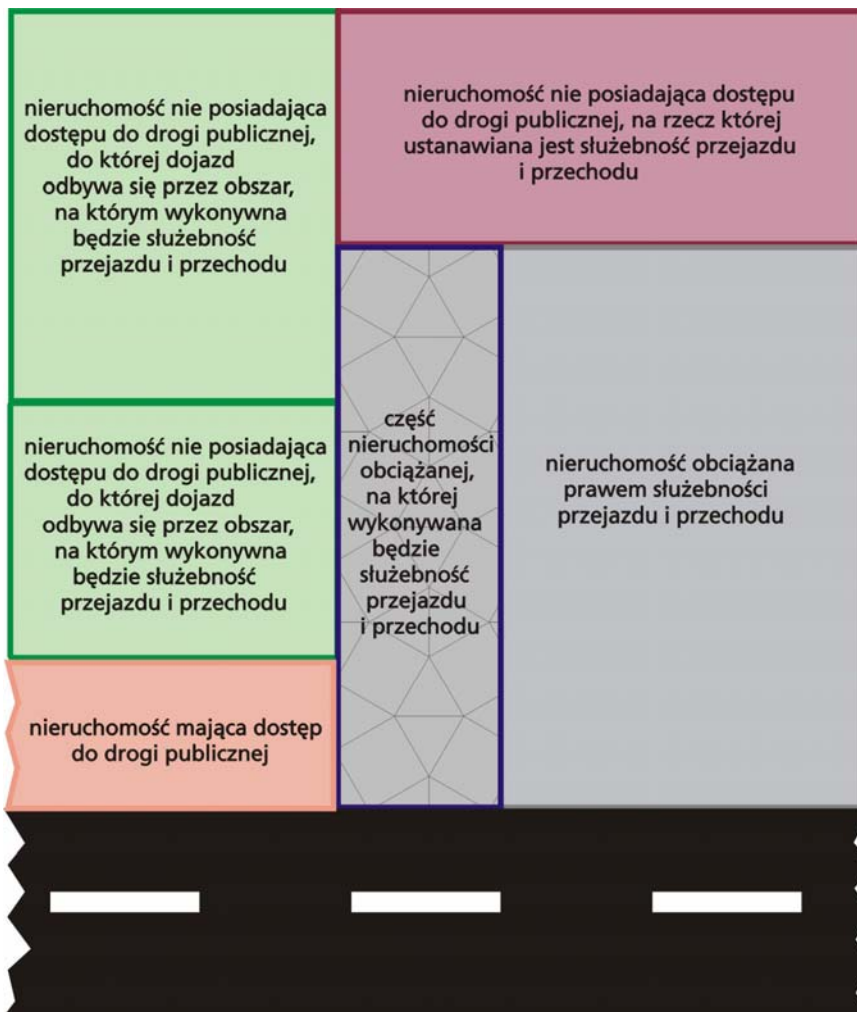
nieruchomość nie posiadająca dostępu do drogi publicznej, do której dojazd odbywa się przez obszar, na którym wykonywna będzie służebność przejazdu i przechodu

nieruchomość nie posiadająca dostępu do drogi publicznej, na rzecz której ustanawiana jest służebność przejazdu i przechodu

nieruchomość nie posiadająca dostępu do drogi publicznej, do której dojazd odbywa się przez obszar, na którym wykonywna będzie służebność przejazdu i przechodu

część nieruchomości obciążanej, na której wykonywana będzie służebność przejazdu i przechodu

nieruchomość obciążana prawem służebności przejazdu i przechodu

nieruchomość mająca dostęp do drogi publicznej